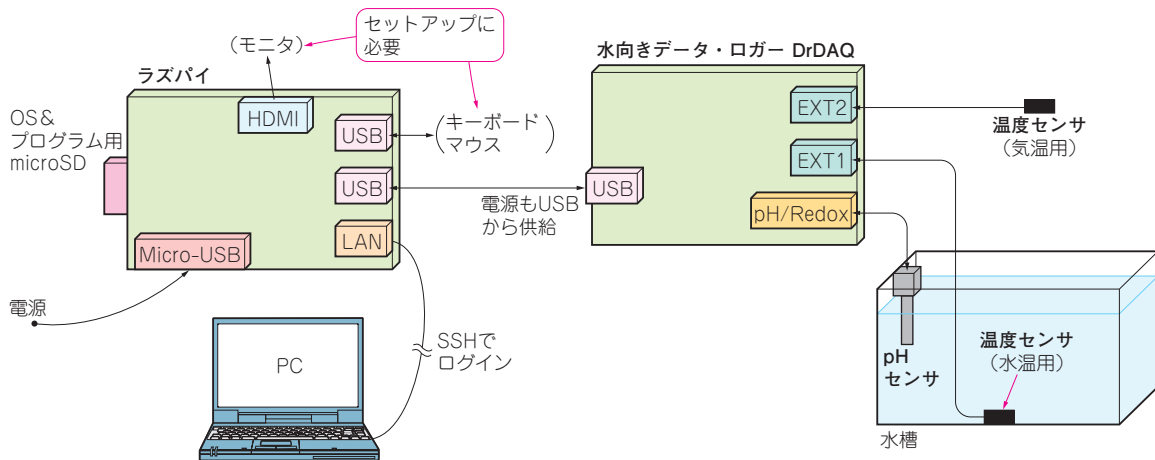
（モニタ）

セットアップに必要

ラズパイ

OS＆プログラム用microSD

HDMI

USB

USB

Micro-USB

LAN

（キーボード マウス）

電源

PC

SSHでログイン

電源もUSBから供給

水向きデータ・ロガー DrDAQ

USB

EXT2

EXT1

pH/Redox

温度センサ（気温用）

pH センサ

温度センサ（水温用）

水槽